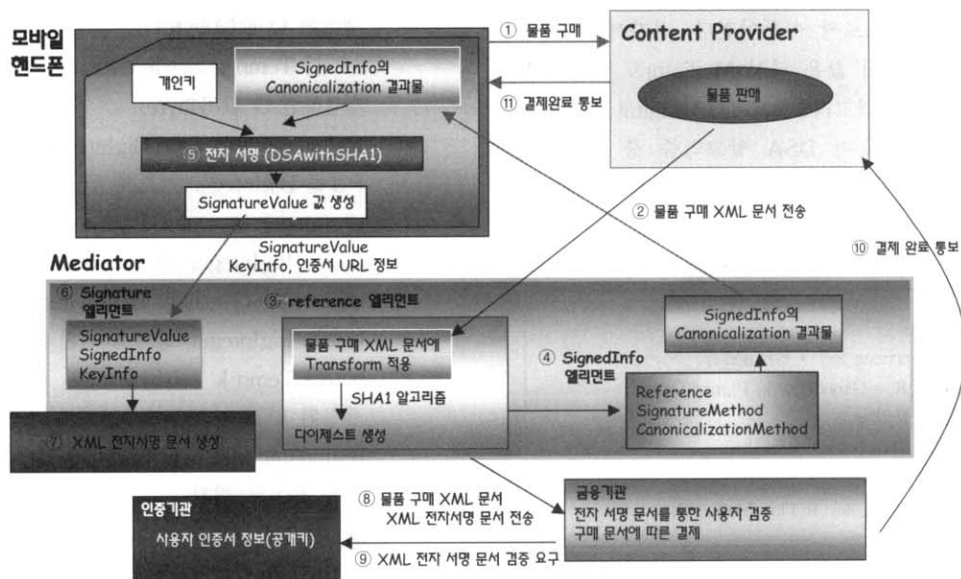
모바일 핸드폰

개인키

SignedInfo의 Canonicalization 결과물

⑤ 전자 서명 (DSAwithSHA1)

SignatureValue 값 생성

① 물품 구매

Content Provider

물품 판매

⑪ 결제완료 통보

② 물품 구매 XML 문서 전송

⑩ 결제 완료 통보

SignatureValue KeyInfo, 인증서 URL 정보

Mediator

⑥ Signature 엘리먼트

SignatureValue
SignedInfo
KeyInfo

③ reference 엘리먼트

물품 구매 XML 문서에 Transform 적용

SHA1 알고리즘

다이제스트 생성

SignedInfo의 Canonicalization 결과물

④ SignedInfo 엘리먼트

Reference
SignatureMethod
CanonicalizationMethod

⑦ XML 전자서명 문서 생성

인증기관

사용자 인증서 정보(공개키)

⑧ 물품 구매 XML 문서 XML 전자서명 문서 전송

⑨ XML 전자 서명 문서 검증 요구

금융기관

전자 서명 문서를 통한 사용자 검증
구매 문서에 따른 결제